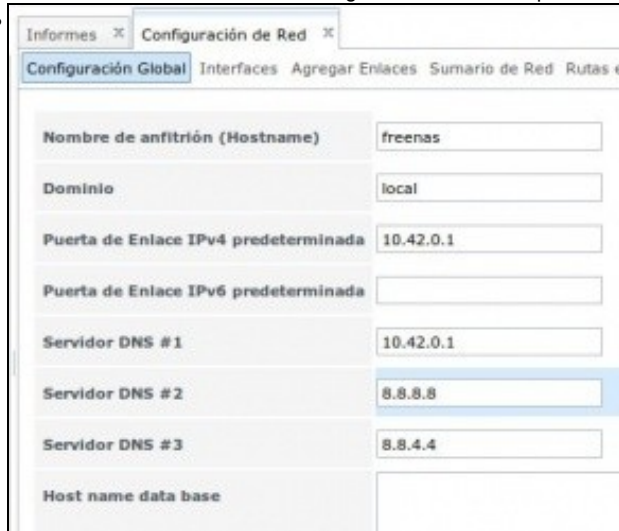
Informes ✕ Configuración de Red ✕

Configuración Global Interfaces Agregar Enlaces Sumario de Red Rutas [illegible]

| | |
|---|---|
| Nombre de anfitrión (Hostname) | freenas |
| Dominio | local |
| Puerta de Enlace IPv4 predeterminada | 10.42.0.1 |
| Puerta de Enlace IPv6 predeterminada | |
| Servidor DNS #1 | 10.42.0.1 |
| Servidor DNS #2 | 8.8.8.8 |
| Servidor DNS #3 | 8.8.4.4 |
| Host name data base | |